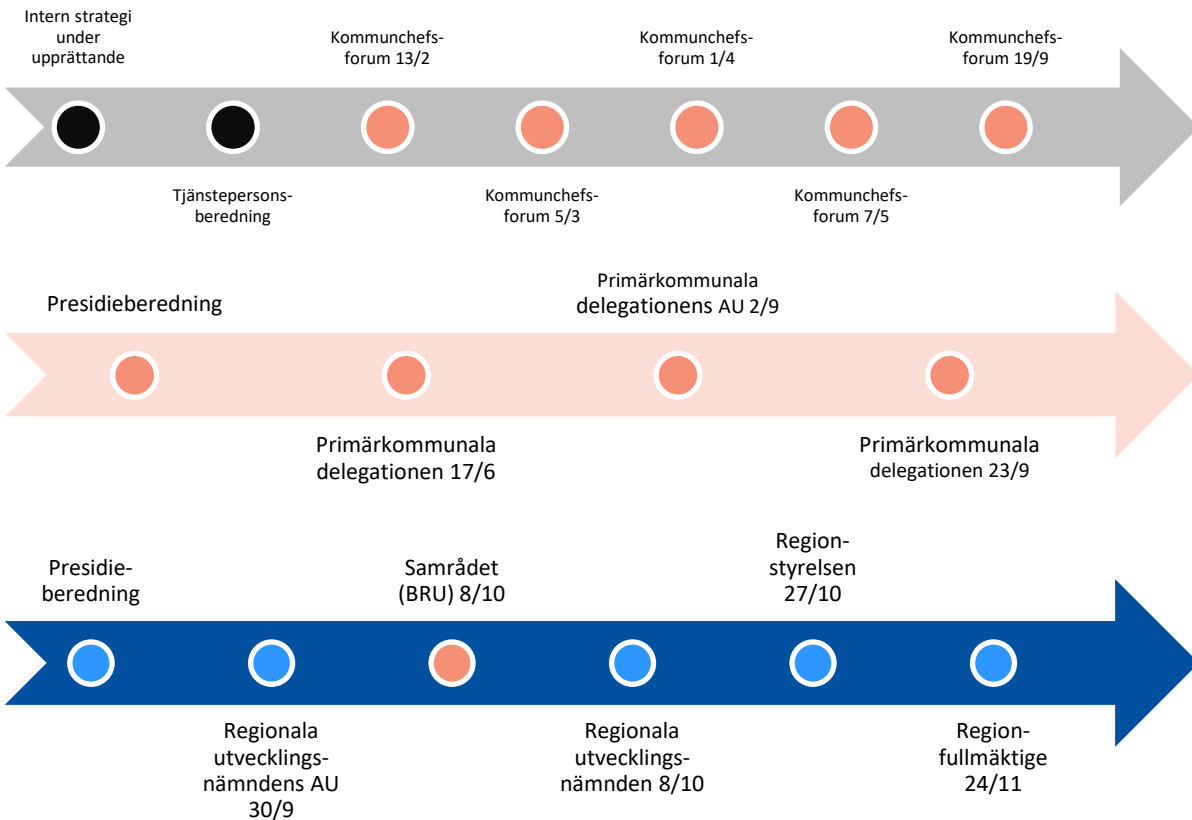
Intern strategi under upprättande

Tjänstepersons-beredning

Kommunchefs-forum 13/2

Kommunchefs-forum 5/3

Kommunchefs-forum 1/4

Kommunchefs-forum 7/5

Kommunchefs-forum 19/9

Presidieberedning

Primärkommunala delegationen 17/6

Primärkommunala delegationens AU 2/9

Primärkommunala delegationen 23/9

Presidie-beredning

Regionala utvecklings-nämndens AU 30/9

Samrådet (BRU) 8/10

Regionala utvecklings-nämnden 8/10

Region-styrelsen 27/10

Region-fullmäktige 24/11